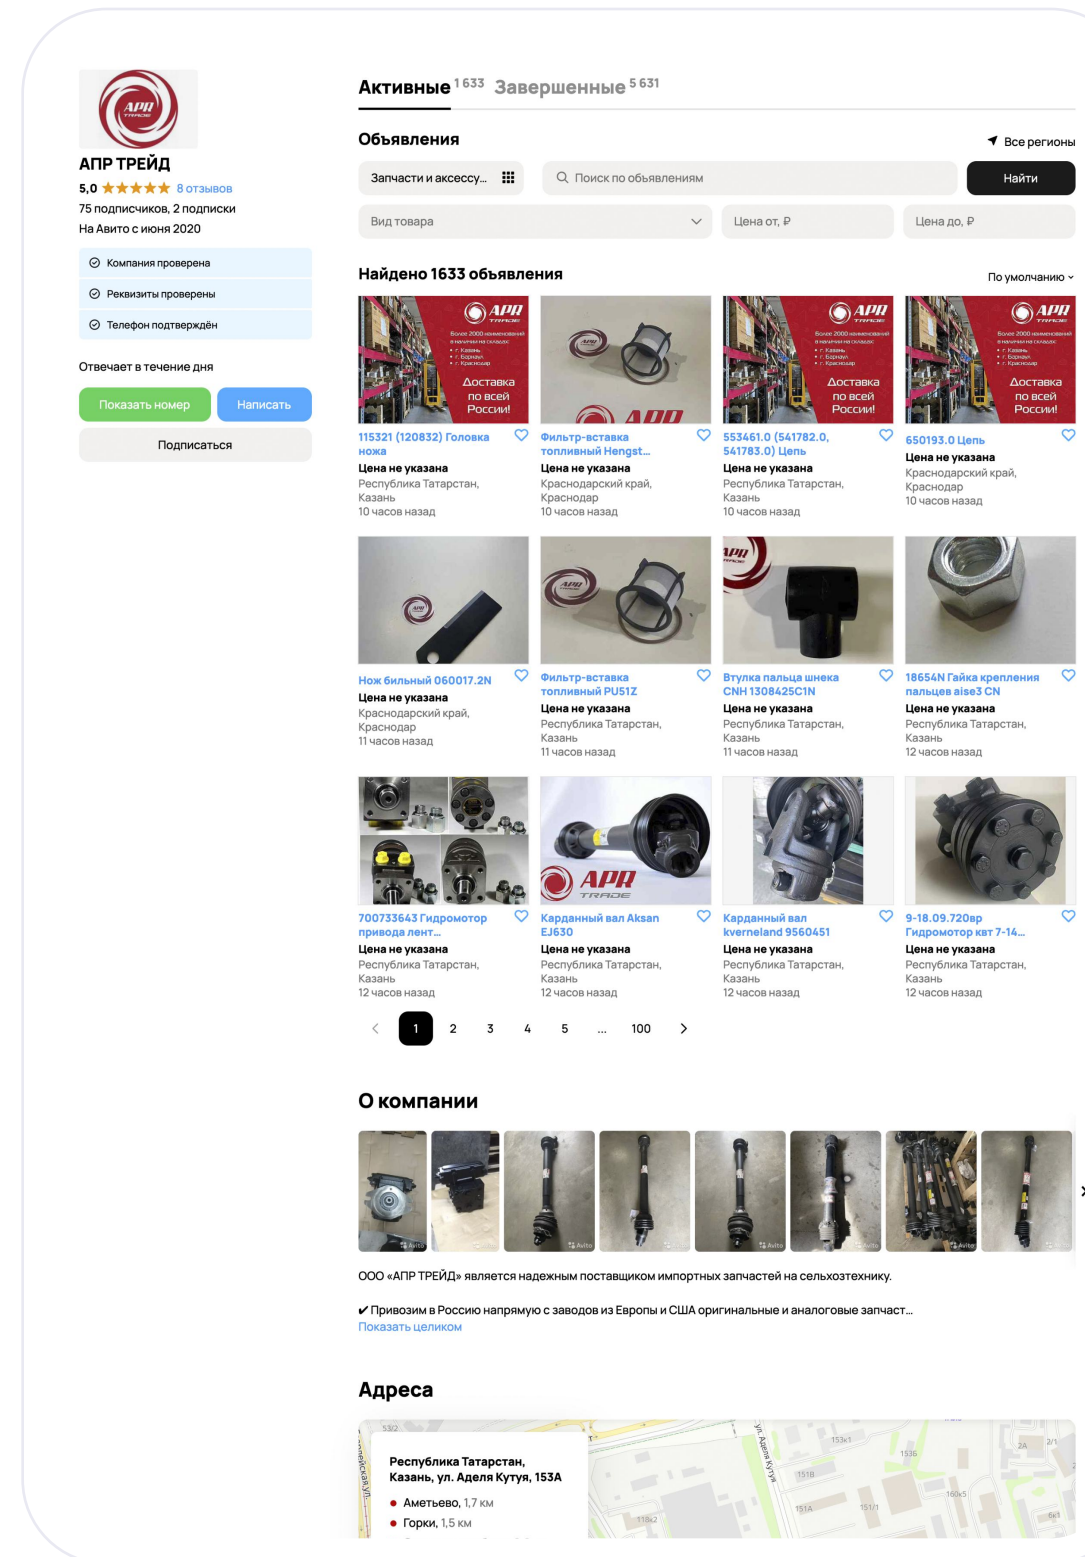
APR TRADE

АПР ТРЕЙД
5,0 ★★★★★ 8 отзывов
75 подписчиков, 2 подписки
На Авито с июня 2020

Компания проверена
Реквизиты проверены
Телефон подтверждён

Отвечает в течение дня

Показать номер
Написать
Подписаться

Активные 1 633 Завершенные 5 631

Объявления
Все регионы

Запчасти и аксессу...
Поиск по объявлениям
Найти

Вид товара
Цена от, ₽
Цена до, ₽

Найдено 1633 объявления
По умолчанию

APR TRADE
Более 2000 наименований в наличии на складах:
• г. Казань
• г. Барнаул
• г. Краснодар
Доставка по всей России!
115321 (120832) Головка ножа
Цена не указана
Республика Татарстан, Казань
10 часов назад

APR
Фильтр-вставка топливный Hengst...
Цена не указана
Краснодарский край, Краснодар
10 часов назад

APR TRADE
Более 2000 наименований в наличии на складах:
• г. Казань
• г. Барнаул
• г. Краснодар
Доставка по всей России!
553461.0 (541782.0, 541783.0) Цепь
Цена не указана
Республика Татарстан, Казань
10 часов назад

APR TRADE
Более 2000 наименований в наличии на складах:
• г. Казань
• г. Барнаул
• г. Краснодар
Доставка по всей России!
650193.0 Цепь
Цена не указана
Краснодарский край, Краснодар
10 часов назад

Нож бильный 060017.2N
Цена не указана
Краснодарский край, Краснодар
11 часов назад

Фильтр-вставка топливный PU51Z
Цена не указана
Республика Татарстан, Казань
11 часов назад

Втулка пальца шнека CNH 1308425C1N
Цена не указана
Республика Татарстан, Казань
11 часов назад

18654N Гайка крепления пальцев aise3 CN
Цена не указана
Республика Татарстан, Казань
12 часов назад

700733643 Гидромотор привода лент...
Цена не указана
Республика Татарстан, Казань
12 часов назад

APR TRADE
Карданный вал Aksan EJ630
Цена не указана
Республика Татарстан, Казань
12 часов назад

Карданный вал kverneland 9560451
Цена не указана
Республика Татарстан, Казань
12 часов назад

9-18.09.720вр Гидромотор квт 7-14...
Цена не указана
Республика Татарстан, Казань
12 часов назад

< 1 2 3 4 5 ... 100 >

О компании

ООО «АПР ТРЕЙД» является надежным поставщиком импортных запчастей на сельхозтехнику.

✔ Привозим в Россию напрямую с заводов из Европы и США оригинальные и аналоговые запчаст...
Показать целиком

Адреса

Республика Татарстан, Казань, ул. Аделя Кутуя, 153А
● Аметьево, 1,7 км
● Горки, 1,5 км
ул. Аделя Кутуя